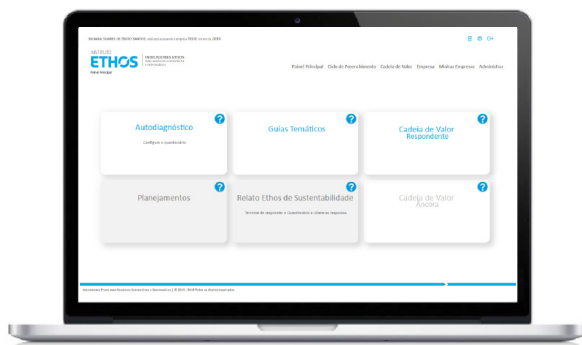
INSTITUTO
ETHOS
INDICADORES ETHOS
Painel Principal

Painel Principal Ciclo de Preenchimento Cadeia de Valor Empresa Minhas Empresas Administrar

Autodiagnóstico
Configure o questionário

Guias Temáticos

Cadeia de Valor Respondente

Planejamentos

Relato Ethos de Sustentabilidade
Termine de responder o Questionário e clique em responder

Cadeia de Valor Âncora